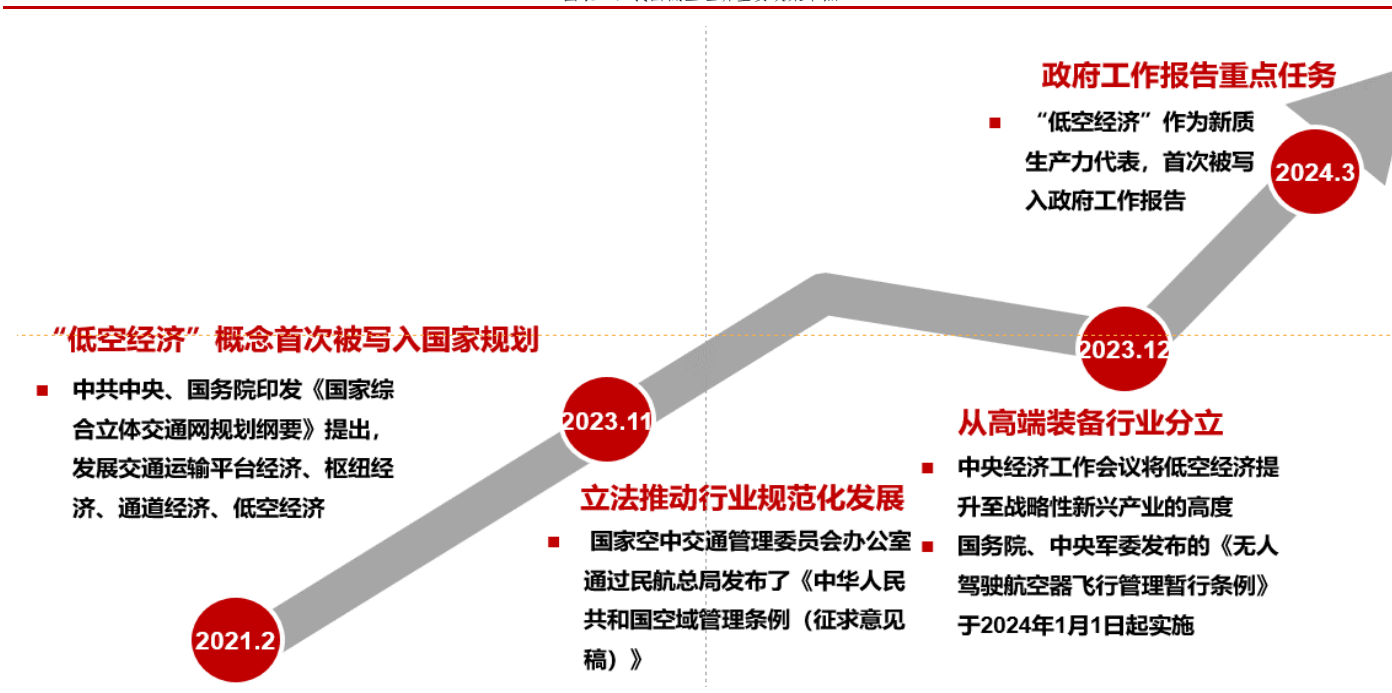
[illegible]

政府工作报告重点任务

■ “低空经济”作为新质生产力代表，首次被写入政府工作报告

2024.3

“低空经济”概念首次被写入国家规划

■ 中共中央、国务院印发《国家综合立体交通网规划纲要》提出，发展交通运输平台经济、枢纽经济、通道经济、低空经济

2023.12

2023.11

从高端装备行业分立

■ 中央经济工作会议将低空经济提升至战略性新兴产业的高度

■ 国务院、中央军委发布的《无人驾驶航空器飞行管理暂行条例》于2024年1月1日起实施

立法推动行业规范化发展

■ 国家空中交通管理委员会办公室通过民航总局发布了《中华人民共和国空域管理条例（征求意见稿）》

2021.2